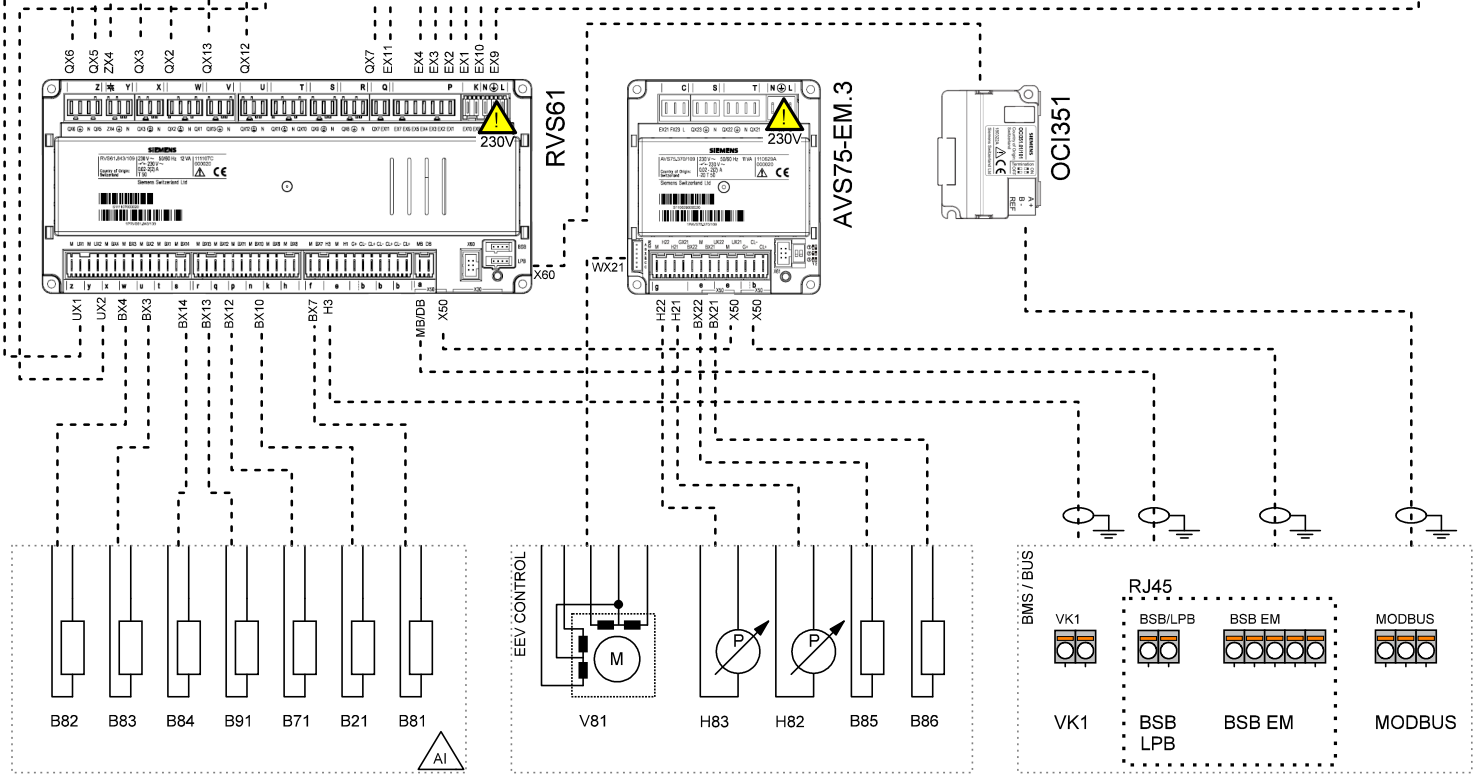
QX6 QX5 ZX4 QX3 QX2 QX13 QX12 QX7 EX11 EX4 EX3 EX2 EX1 EX10 EX9

RVS61

230V

SIEMENS

Siemens Switzerland Ltd

AVS75-EM.3

230V

SIEMENS

Siemens Switzerland Ltd

OCI351

X60

WX21

UX1 UX2 BX4 BX3 BX14 BX13 BX12 BX10 BX7 H3 MB/DB X50

H22 H21 BX22 BX21 X50 X50

B82 B83 B84 B91 B71 B21 B81

AI

EEV CONTROL

M

P

P

V81 H83 H82 B85 B86

BMS / BUS

RJ45

VK1

BSB/LPB

BSB EM

MODBUS

VK1

BSB LPB

BSB EM

MODBUS